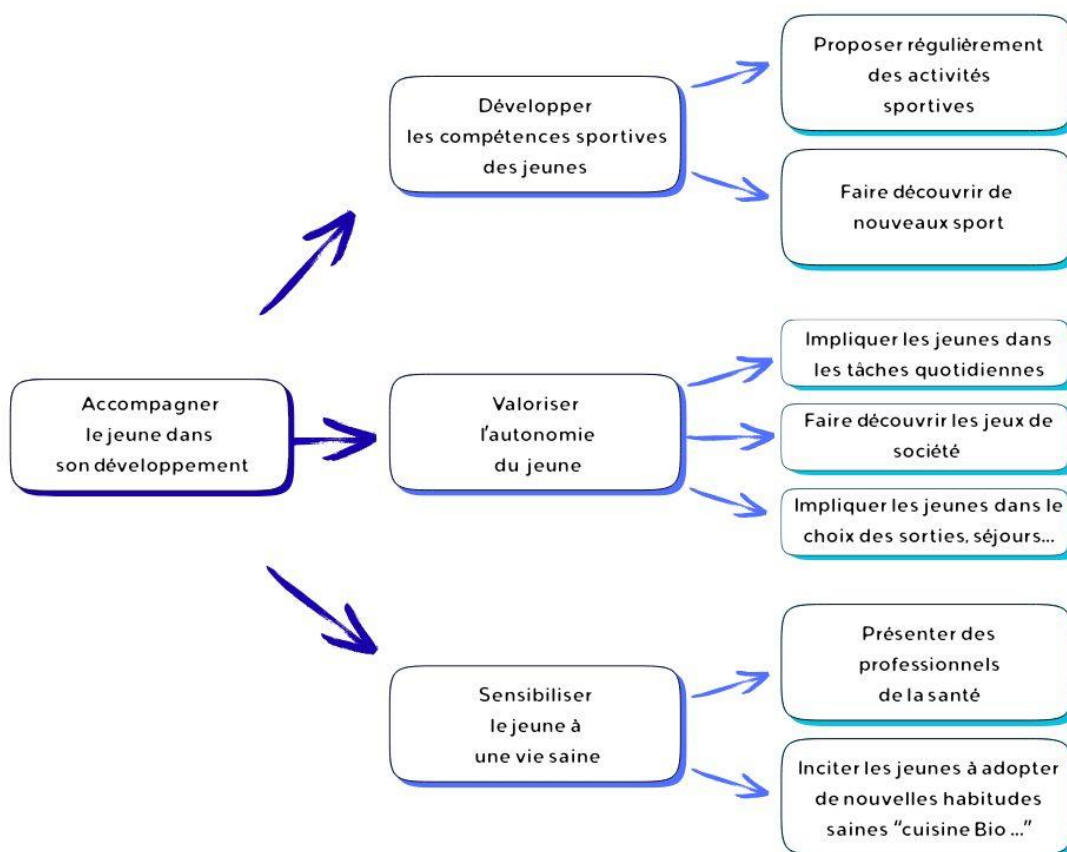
Accompagner le jeune dans son développement

Développer les compétences sportives des jeunes

Proposer régulièrement des activités sportives

Faire découvrir de nouveaux sport

Valoriser l'autonomie du jeune

Impliquer les jeunes dans les tâches quotidiennes

Faire découvrir les jeux de société

Impliquer les jeunes dans le choix des sorties, séjours...

Sensibiliser le jeune à une vie saine

Présenter des professionnels de la santé

Inciter les jeunes à adopter de nouvelles habitudes saines "cuisine Bio ..."